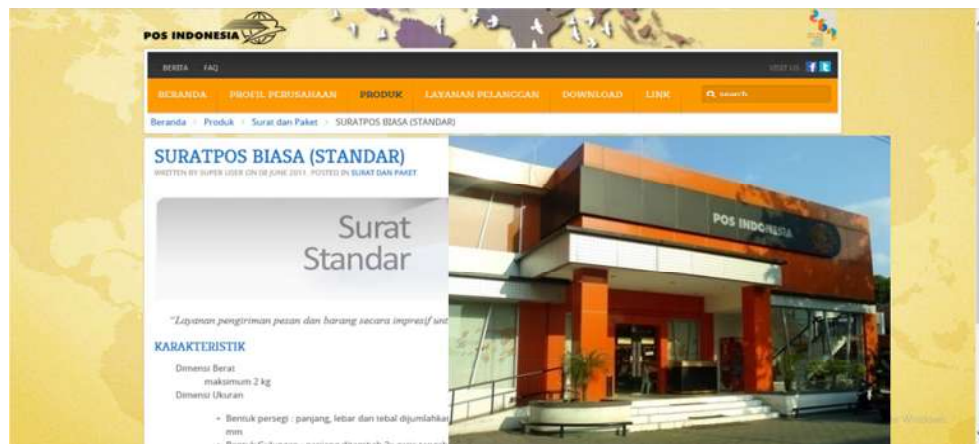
POS INDONESIA

BERITA FAQ

VISIT US

BERANDA PROFIL PERUSAHAAN PRODUK LAYANAN PELANGGAN DOWNLOAD LINK search

Beranda > Produk > Surat dan Paket > SURATPOS BIASA (STANDAR)

SURATPOS BIASA (STANDAR)

WRITTEN BY SUPER USER ON 08 JUNE 2011. POSTED IN SURAT DAN PAKET

Surat Standar

"Layanan pengiriman pesan dan barang secara imprezif unt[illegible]

KARAKTERISTIK

Dimensi Berat
maksimum 2 kg
Dimensi Ukuran

• Bentuk persegi : panjang, lebar dan tebal dijumlahkan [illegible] mm

POS INDONESIA